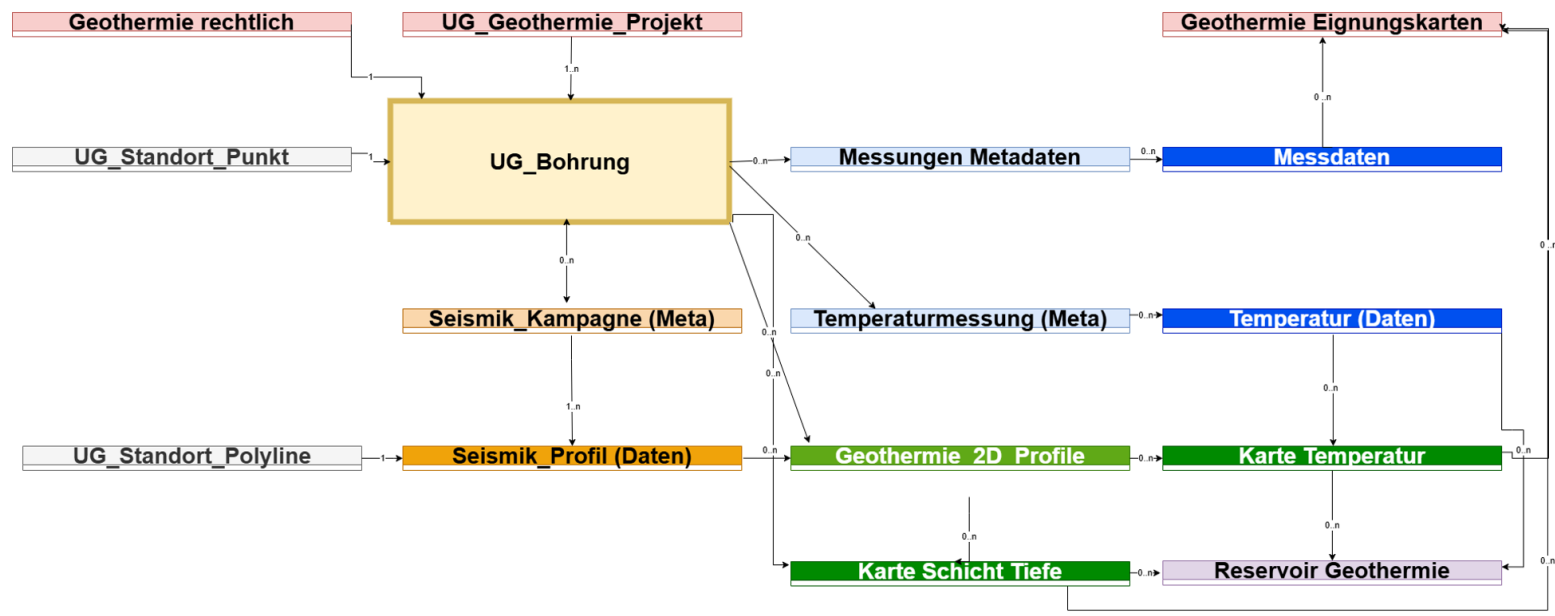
Geothermie rechtlich

UG_Geothermie_Projekt

Geothermie Eignungskarten

1

1..n

0..n

UG_Standort_Punkt

1

UG_Bohrung

0..n

Messungen Metadaten

0..n

Messdaten

0..n

0..n

0..n

Seismik_Kampagne (Meta)

Temperaturmessung (Meta)

0..n

Temperatur (Daten)

0..n

0..n

1..n

0..n

UG_Standort_Polyline

1

Seismik_Profil (Daten)

0..n

Geothermie 2D Profile

0..n

Karte Temperatur

0..n

0..n

0..n

Karte Schicht Tiefe

0..n

Reservoir Geothermie

0..n